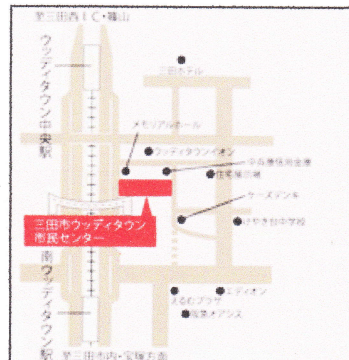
至三田西I.C.・篠山

ウッディタウン中央駅

三田ホテル

メモリアルホール

ウッディタウンイオン

中兵庫信用金庫

住宅展示場

ケーズデンキ

けやき台中学校

三田市ウッディタウン市民センター

南ウッディタウン駅

エディオン

えるむプラザ

関西スーパー

至三田市内・宝塚方面